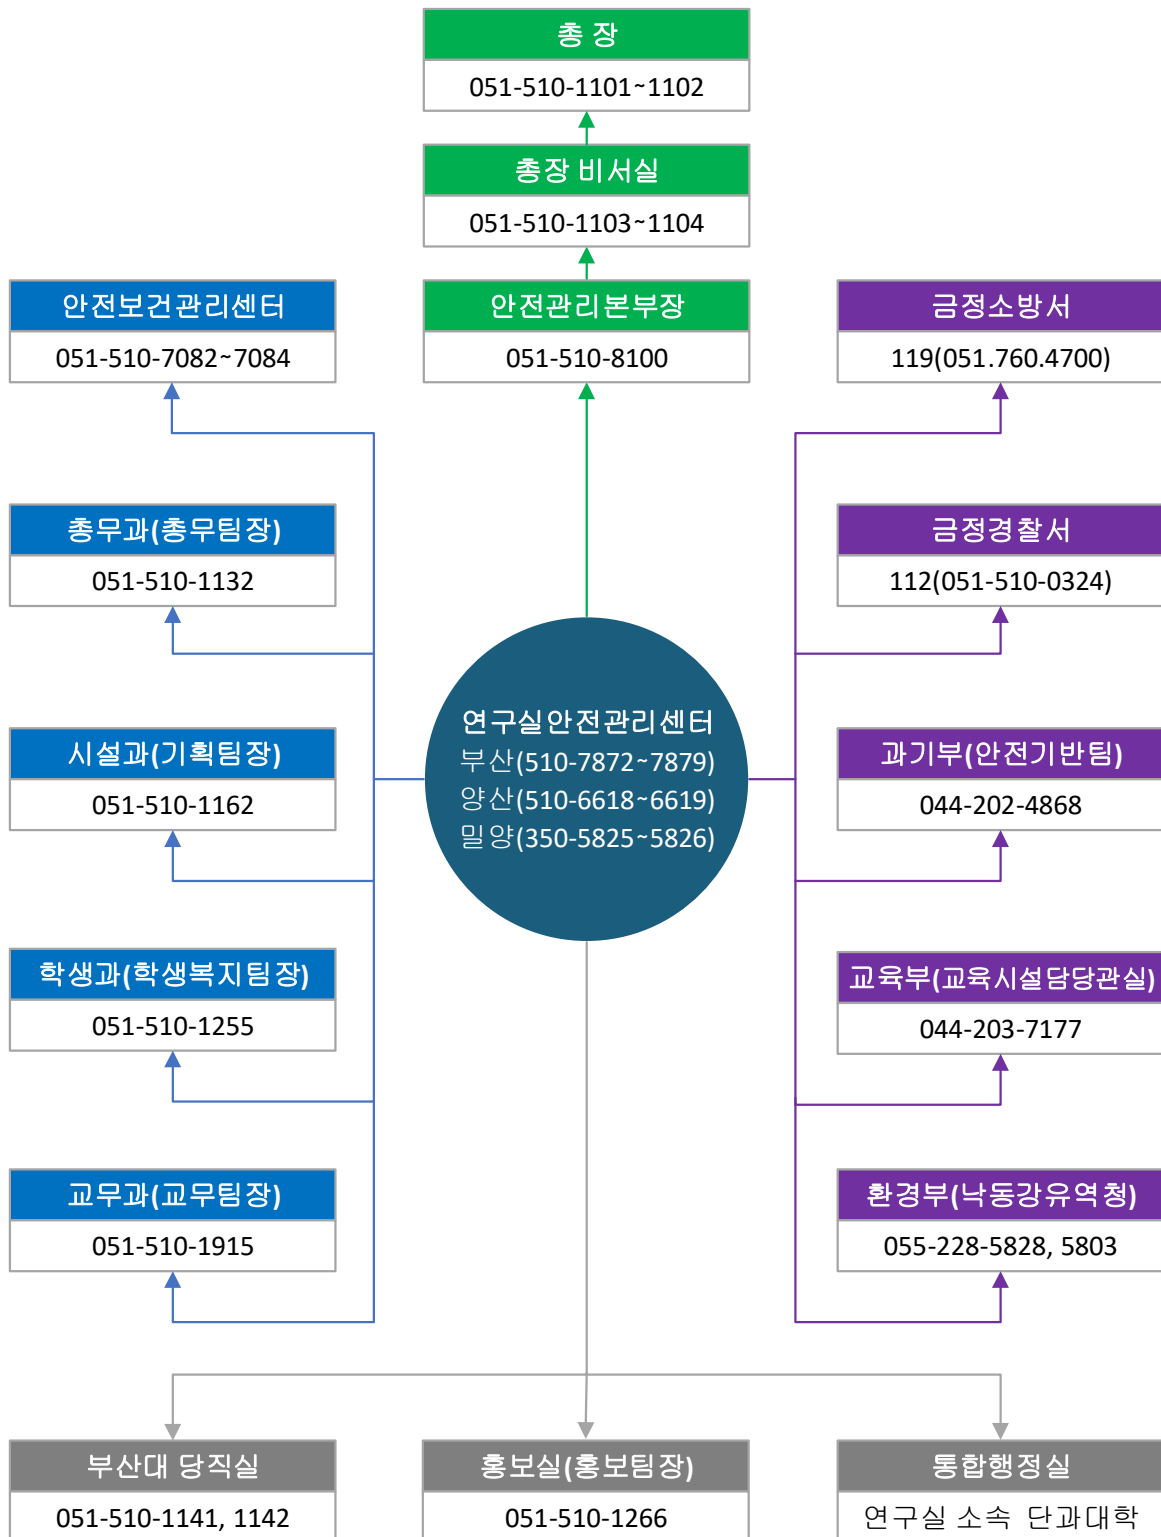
총 장
051-510-1101~1102

총장 비서실
051-510-1103~1104

안전보건관리센터
051-510-7082~7084

안전관리본부장
051-510-8100

금정소방서
119(051.760.4700)

총무과(총무팀장)
051-510-1132

금정경찰서
112(051-510-0324)

연구실안전관리센터
부산(510-7872~7879)
양산(510-6618~6619)
밀양(350-5825~5826)

시설과(기획팀장)
051-510-1162

과기부(안전기반팀)
044-202-4868

학생과(학생복지팀장)
051-510-1255

교육부(교육시설담당관실)
044-203-7177

교무과(교무팀장)
051-510-1915

환경부(낙동강유역청)
055-228-5828, 5803

부산대 당직실
051-510-1141, 1142

홍보실(홍보팀장)
051-510-1266

통합행정실
연구실 소속 단과대학